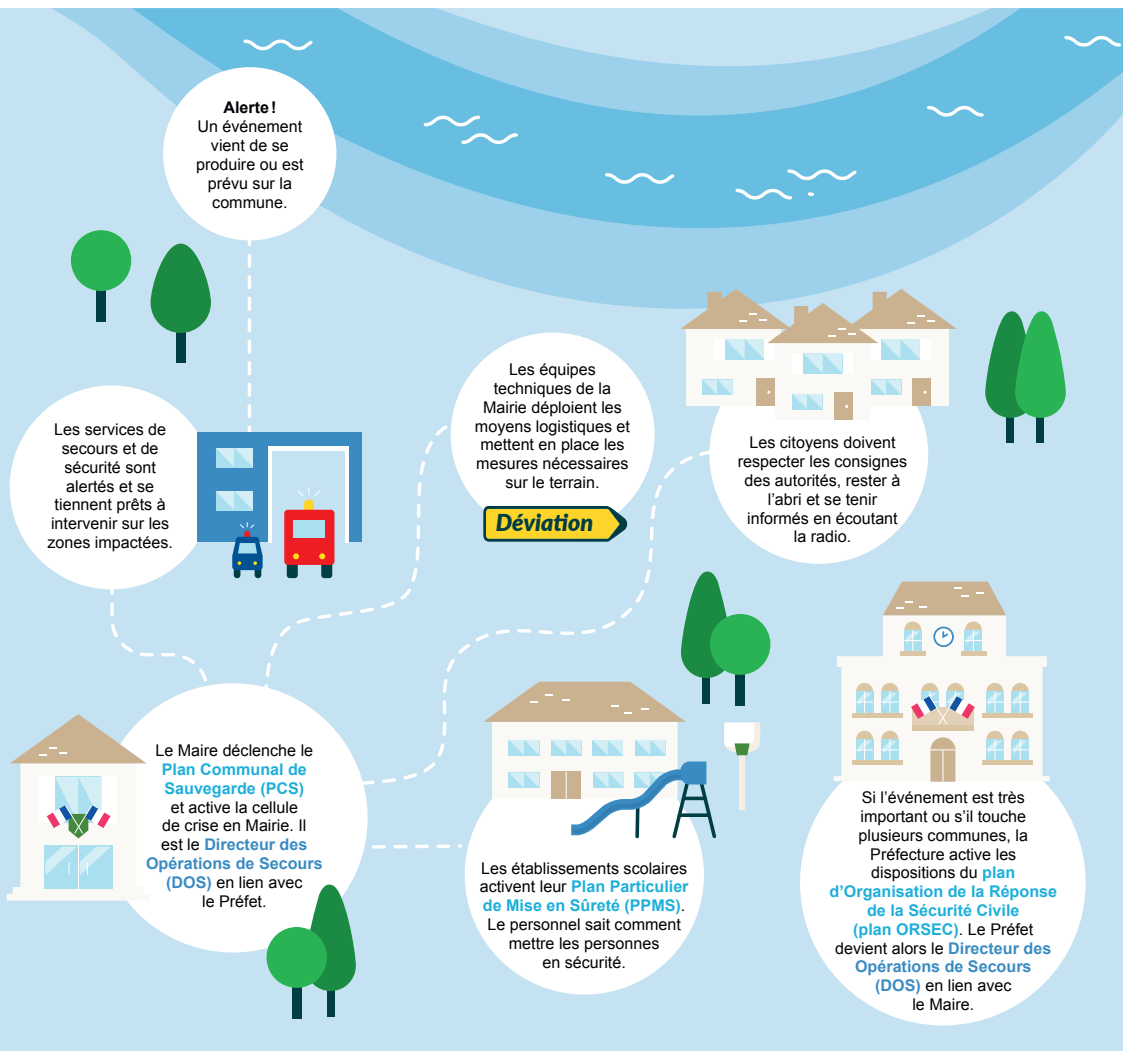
Alerte !
Un événement vient de se produire ou est prévu sur la commune.

Les services de secours et de sécurité sont alertés et se tiennent prêts à intervenir sur les zones impactées.

Les équipes techniques de la Mairie déploient les moyens logistiques et mettent en place les mesures nécessaires sur le terrain.

Déviation

Les citoyens doivent respecter les consignes des autorités, rester à l'abri et se tenir informés en écoutant la radio.

Le Maire déclenche le Plan Communal de Sauvegarde (PCS) et active la cellule de crise en Mairie. Il est le Directeur des Opérations de Secours (DOS) en lien avec le Préfet.

Les établissements scolaires activent leur Plan Particulier de Mise en Sûreté (PPMS). Le personnel sait comment mettre les personnes en sécurité.

Si l'événement est très important ou s'il touche plusieurs communes, la Préfecture active les dispositions du plan d'Organisation de la Réponse de la Sécurité Civile (plan ORSEC). Le Préfet devient alors le Directeur des Opérations de Secours (DOS) en lien avec le Maire.